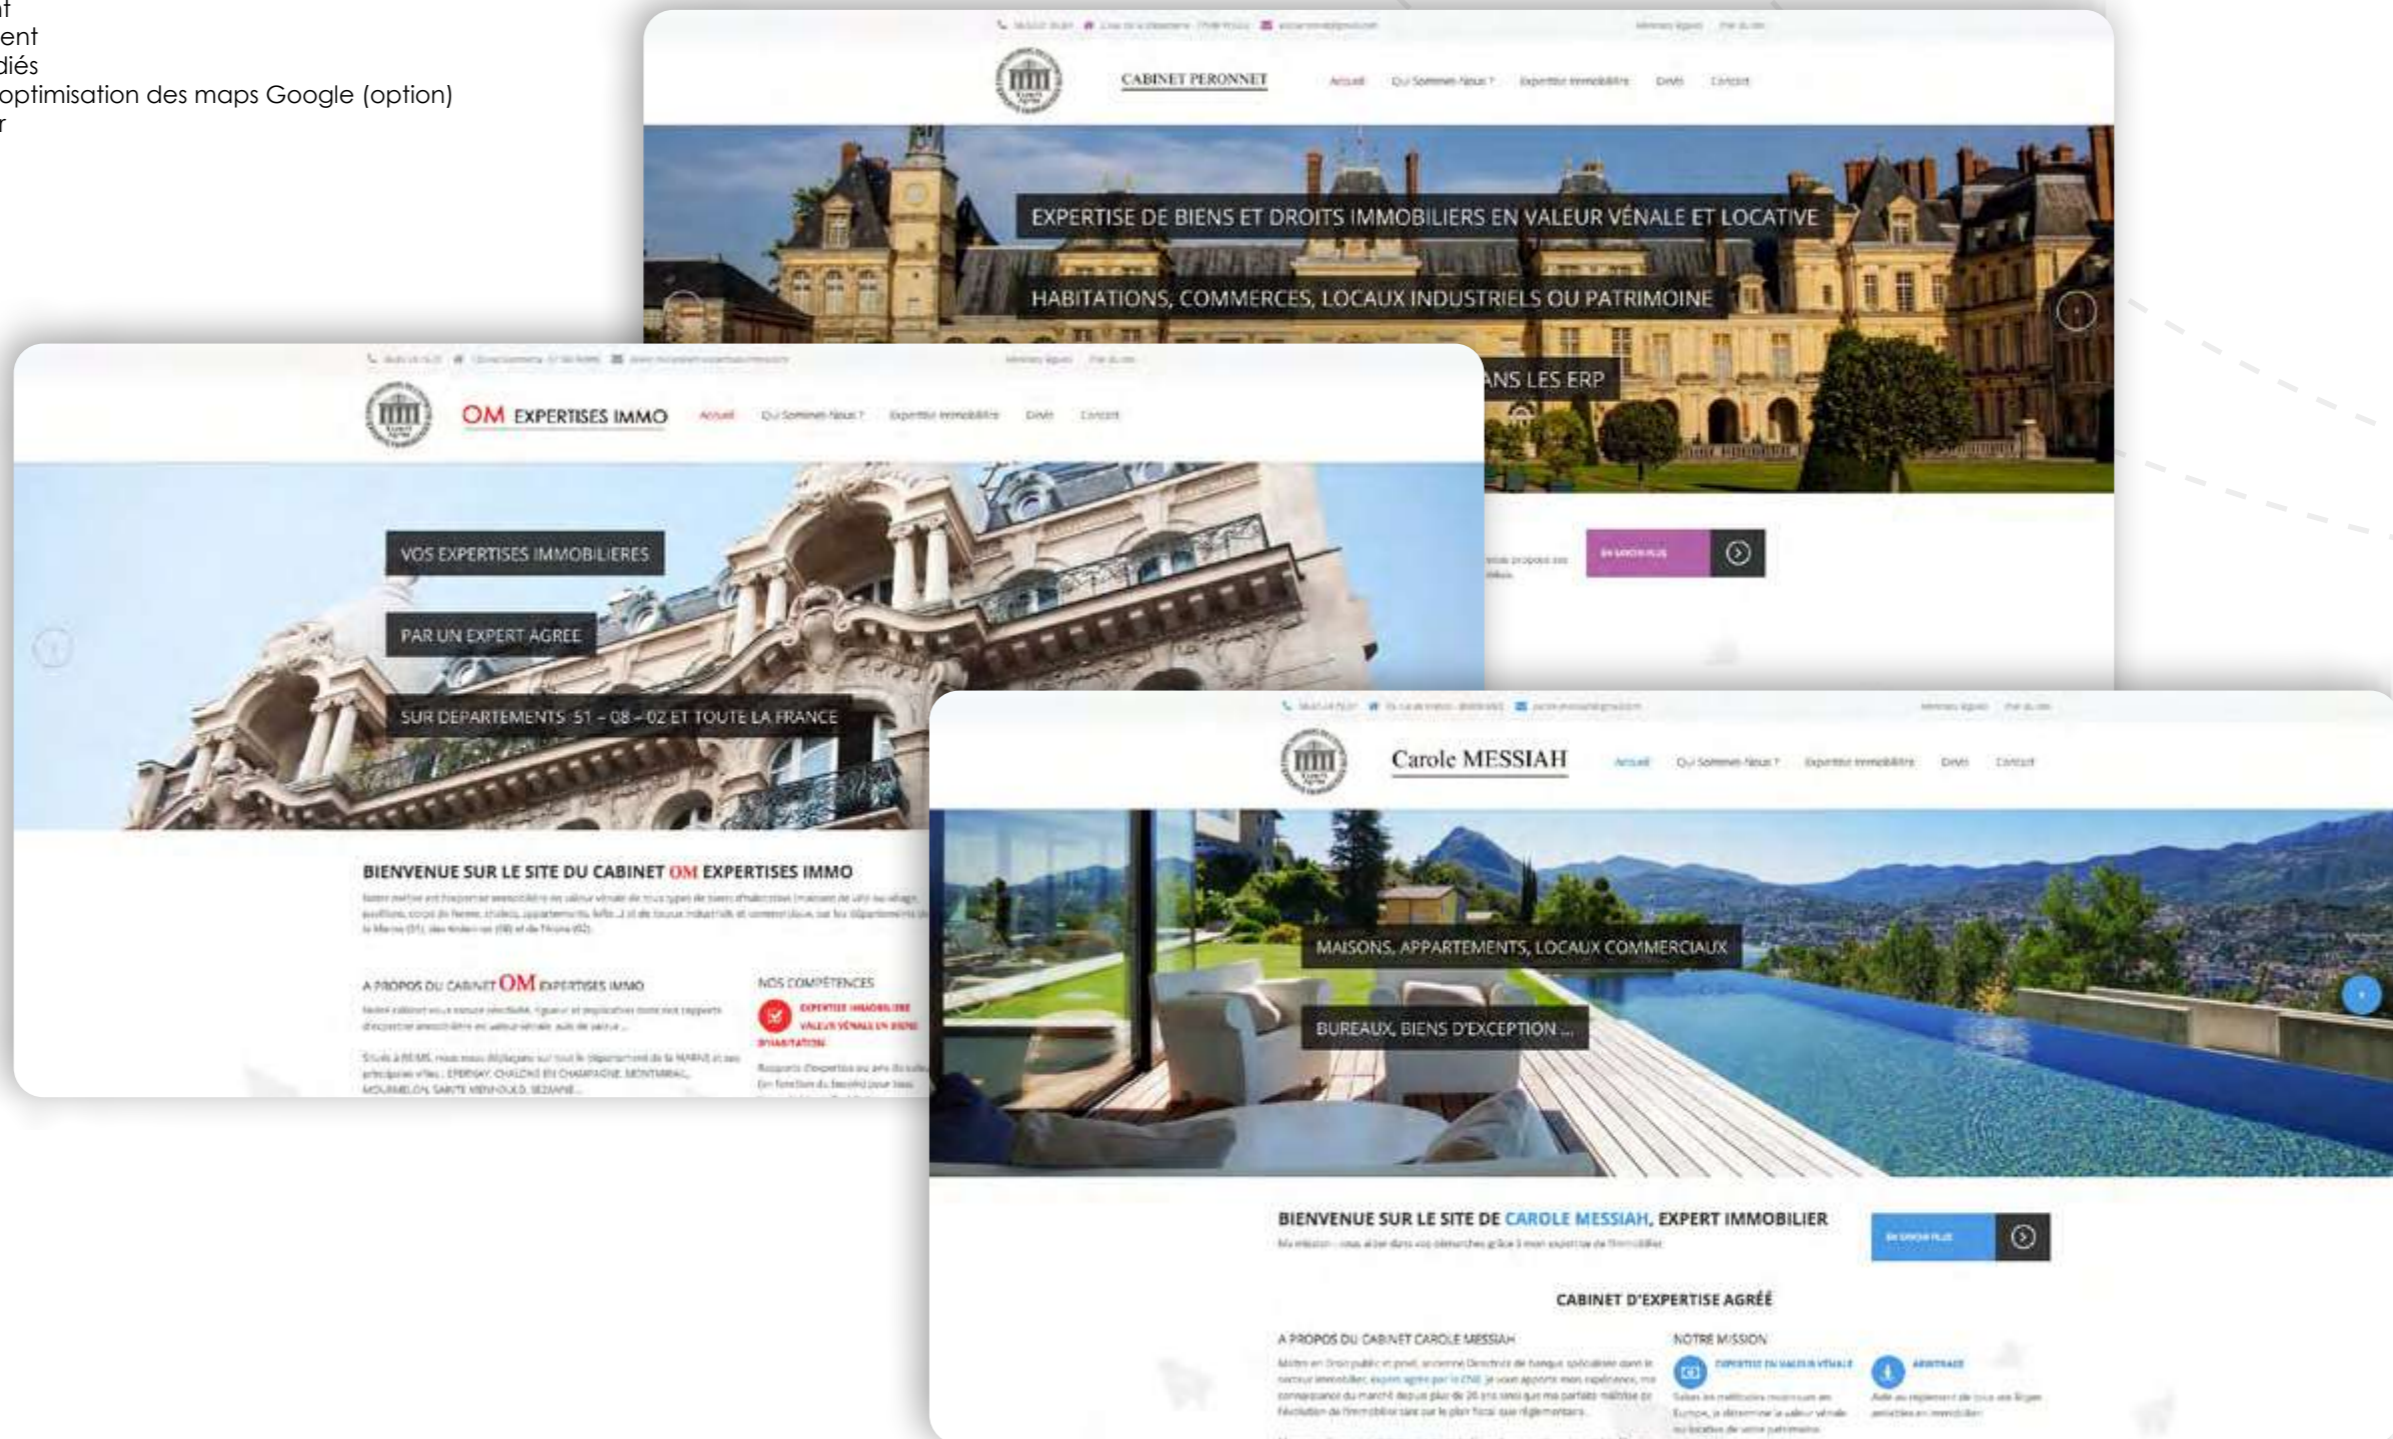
t
ent
diés
optimisation des maps Google (option)
r

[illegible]

CABINET PERONNET

Accueil   Qui Sommes-Nous ?   Expertise immobilière   Devis   Contact

EXPERTISE DE BIENS ET DROITS IMMOBILIERS EN VALEUR VÉNALE ET LOCATIVE

HABITATIONS, COMMERCES, LOCAUX INDUSTRIELS OU PATRIMOINE

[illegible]ANS LES ERP

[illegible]

OM EXPERTISES IMMO

Accueil   Qui Sommes-Nous ?   Expertise immobilière   Devis   Contact

VOS EXPERTISES IMMOBILIERES

PAR UN EXPERT AGREE

SUR DEPARTEMENTS 51 – 08 – 02 ET TOUTE LA FRANCE

BIENVENUE SUR LE SITE DU CABINET OM EXPERTISES IMMO

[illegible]

A PROPOS DU CABINET OM EXPERTISES IMMO

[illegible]

NOS COMPÉTENCES

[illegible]

Carole MESSIAH

Accueil   Qui Sommes-Nous ?   Expertise immobilière   Devis   Contact

MAISONS, APPARTEMENTS, LOCAUX COMMERCIAUX

BUREAUX, BIENS D'EXCEPTION ...

BIENVENUE SUR LE SITE DE CAROLE MESSIAH, EXPERT IMMOBILIER

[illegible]

CABINET D'EXPERTISE AGRÉÉ

A PROPOS DU CABINET CAROLE MESSIAH

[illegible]

NOTRE MISSION

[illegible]